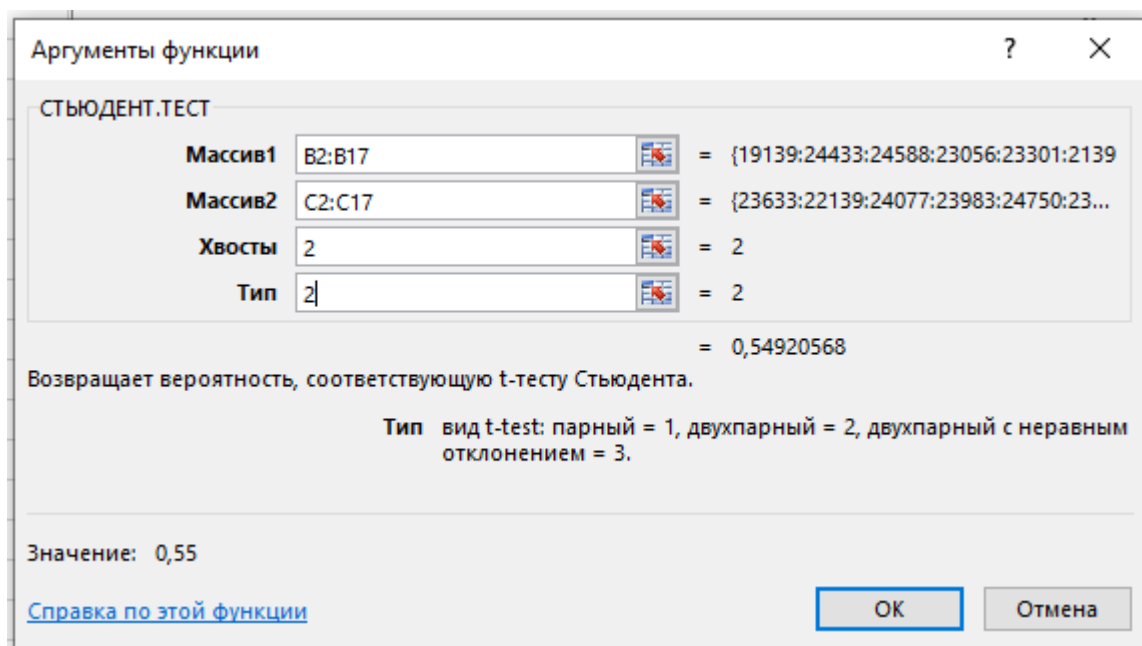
Аргументы функции ? ×

СТЬЮДЕНТ.ТЕСТ

Массив1 B2:B17 = {19139:24433:24588:23056:23301:2139

Массив2 C2:C17 = {23633:22139:24077:23983:24750:23...

Хвосты 2 = 2

Тип 2 = 2

= 0,54920568

Возвращает вероятность, соответствующую t-тесту Стьюдента.

Тип вид t-test: парный = 1, двухпарный = 2, двухпарный с неравным отклонением = 3.

Значение: 0,55

Справка по этой функции

OK Отмена